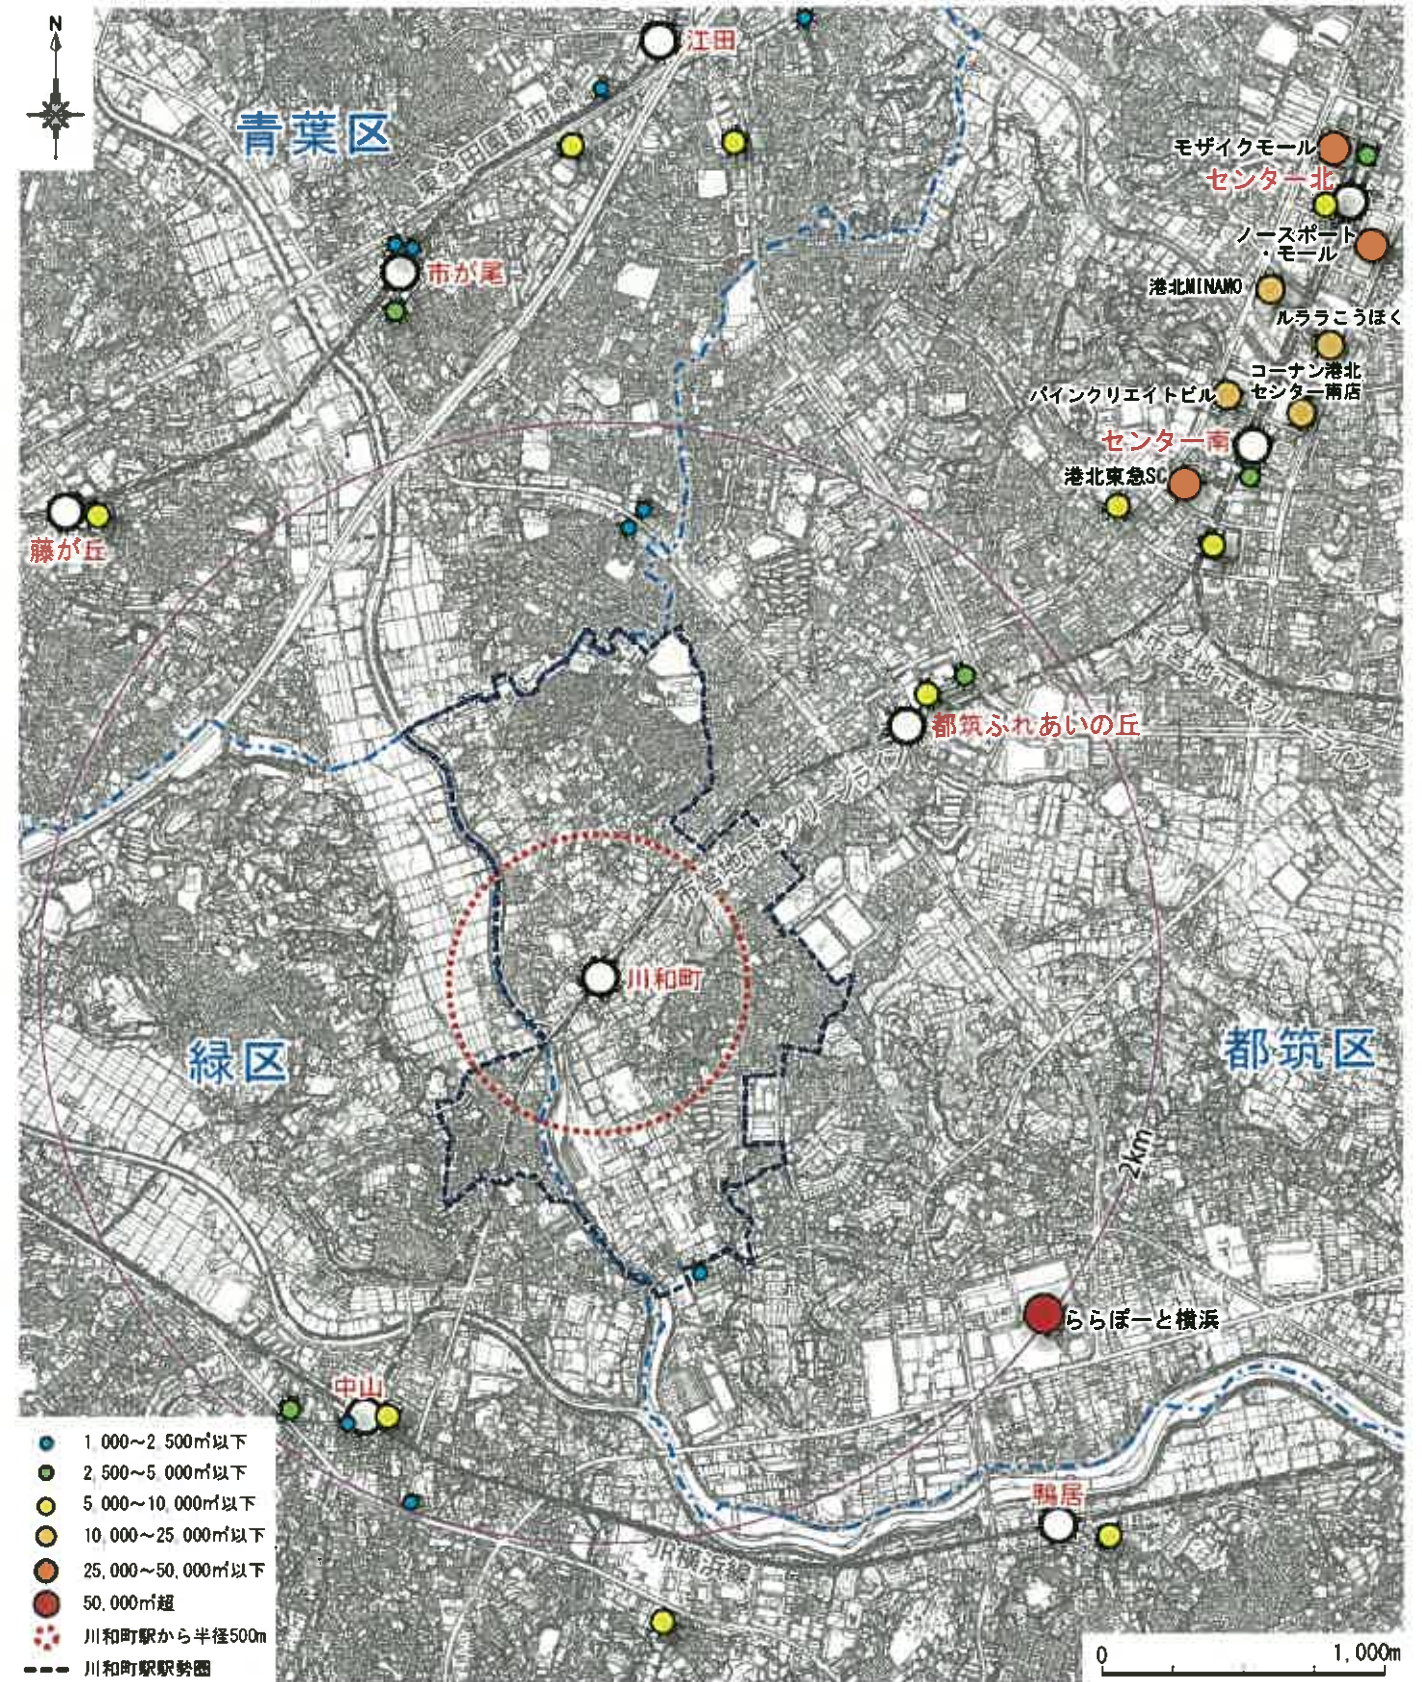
N

江田

青葉区

東急田園都市線

モザイクモール
センター北
ノースポート・モール
港北MINAMO
ルララこうほく
コーナン港北センター南店
パインクリエイトビル
センター南
港北東急SC

市が尾

藤が丘

都筑ふれあいの丘

市営地下鉄グリーンライン

川和町

緑区

都筑区

2km

ららぽーと横浜

中山

鴨居

JR横浜線

1,000～2,500㎡以下
2,500～5,000㎡以下
5,000～10,000㎡以下
10,000～25,000㎡以下
25,000～50,000㎡以下
50,000㎡超
川和町駅から半径500m
川和町駅駅勢圏

0
1,000m